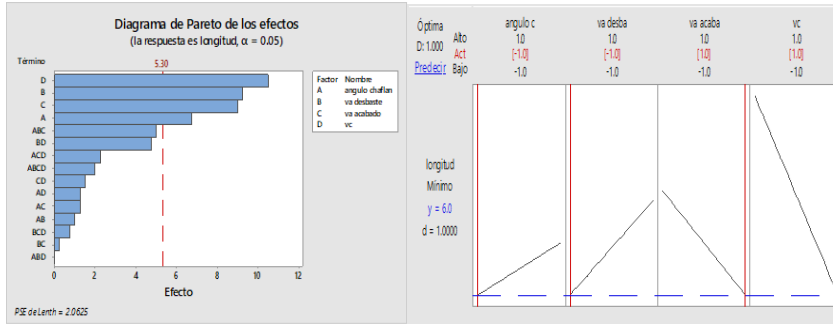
Diagrama de Pareto de los efectos
(la respuesta es longitud, α = 0.05)

Término

5.30

D
B
C
A
ABC
BD
ACD
ABCD
CD
AD
AC
AB
BCD
BC
ABD

0 2 4 6 8 10 12

Efecto

| Factor | Nombre |
|---|---|
| A | angulo chaflan |
| B | va desbaste |
| C | va acabado |
| D | vc |

PSE de Lenth = 2.0625

Óptima
D: 1.000
Predecir

| | angulo c | va desba | va acaba | vc |
|---|---|---|---|---|
| Alto | 1.0 | 1.0 | 1.0 | 1.0 |
| Act | [-1.0] | [-1.0] | [1.0] | [1.0] |
| Bajo | -1.0 | -1.0 | -1.0 | -1.0 |

longitud
Mínimo
y = 6.0
d = 1.0000